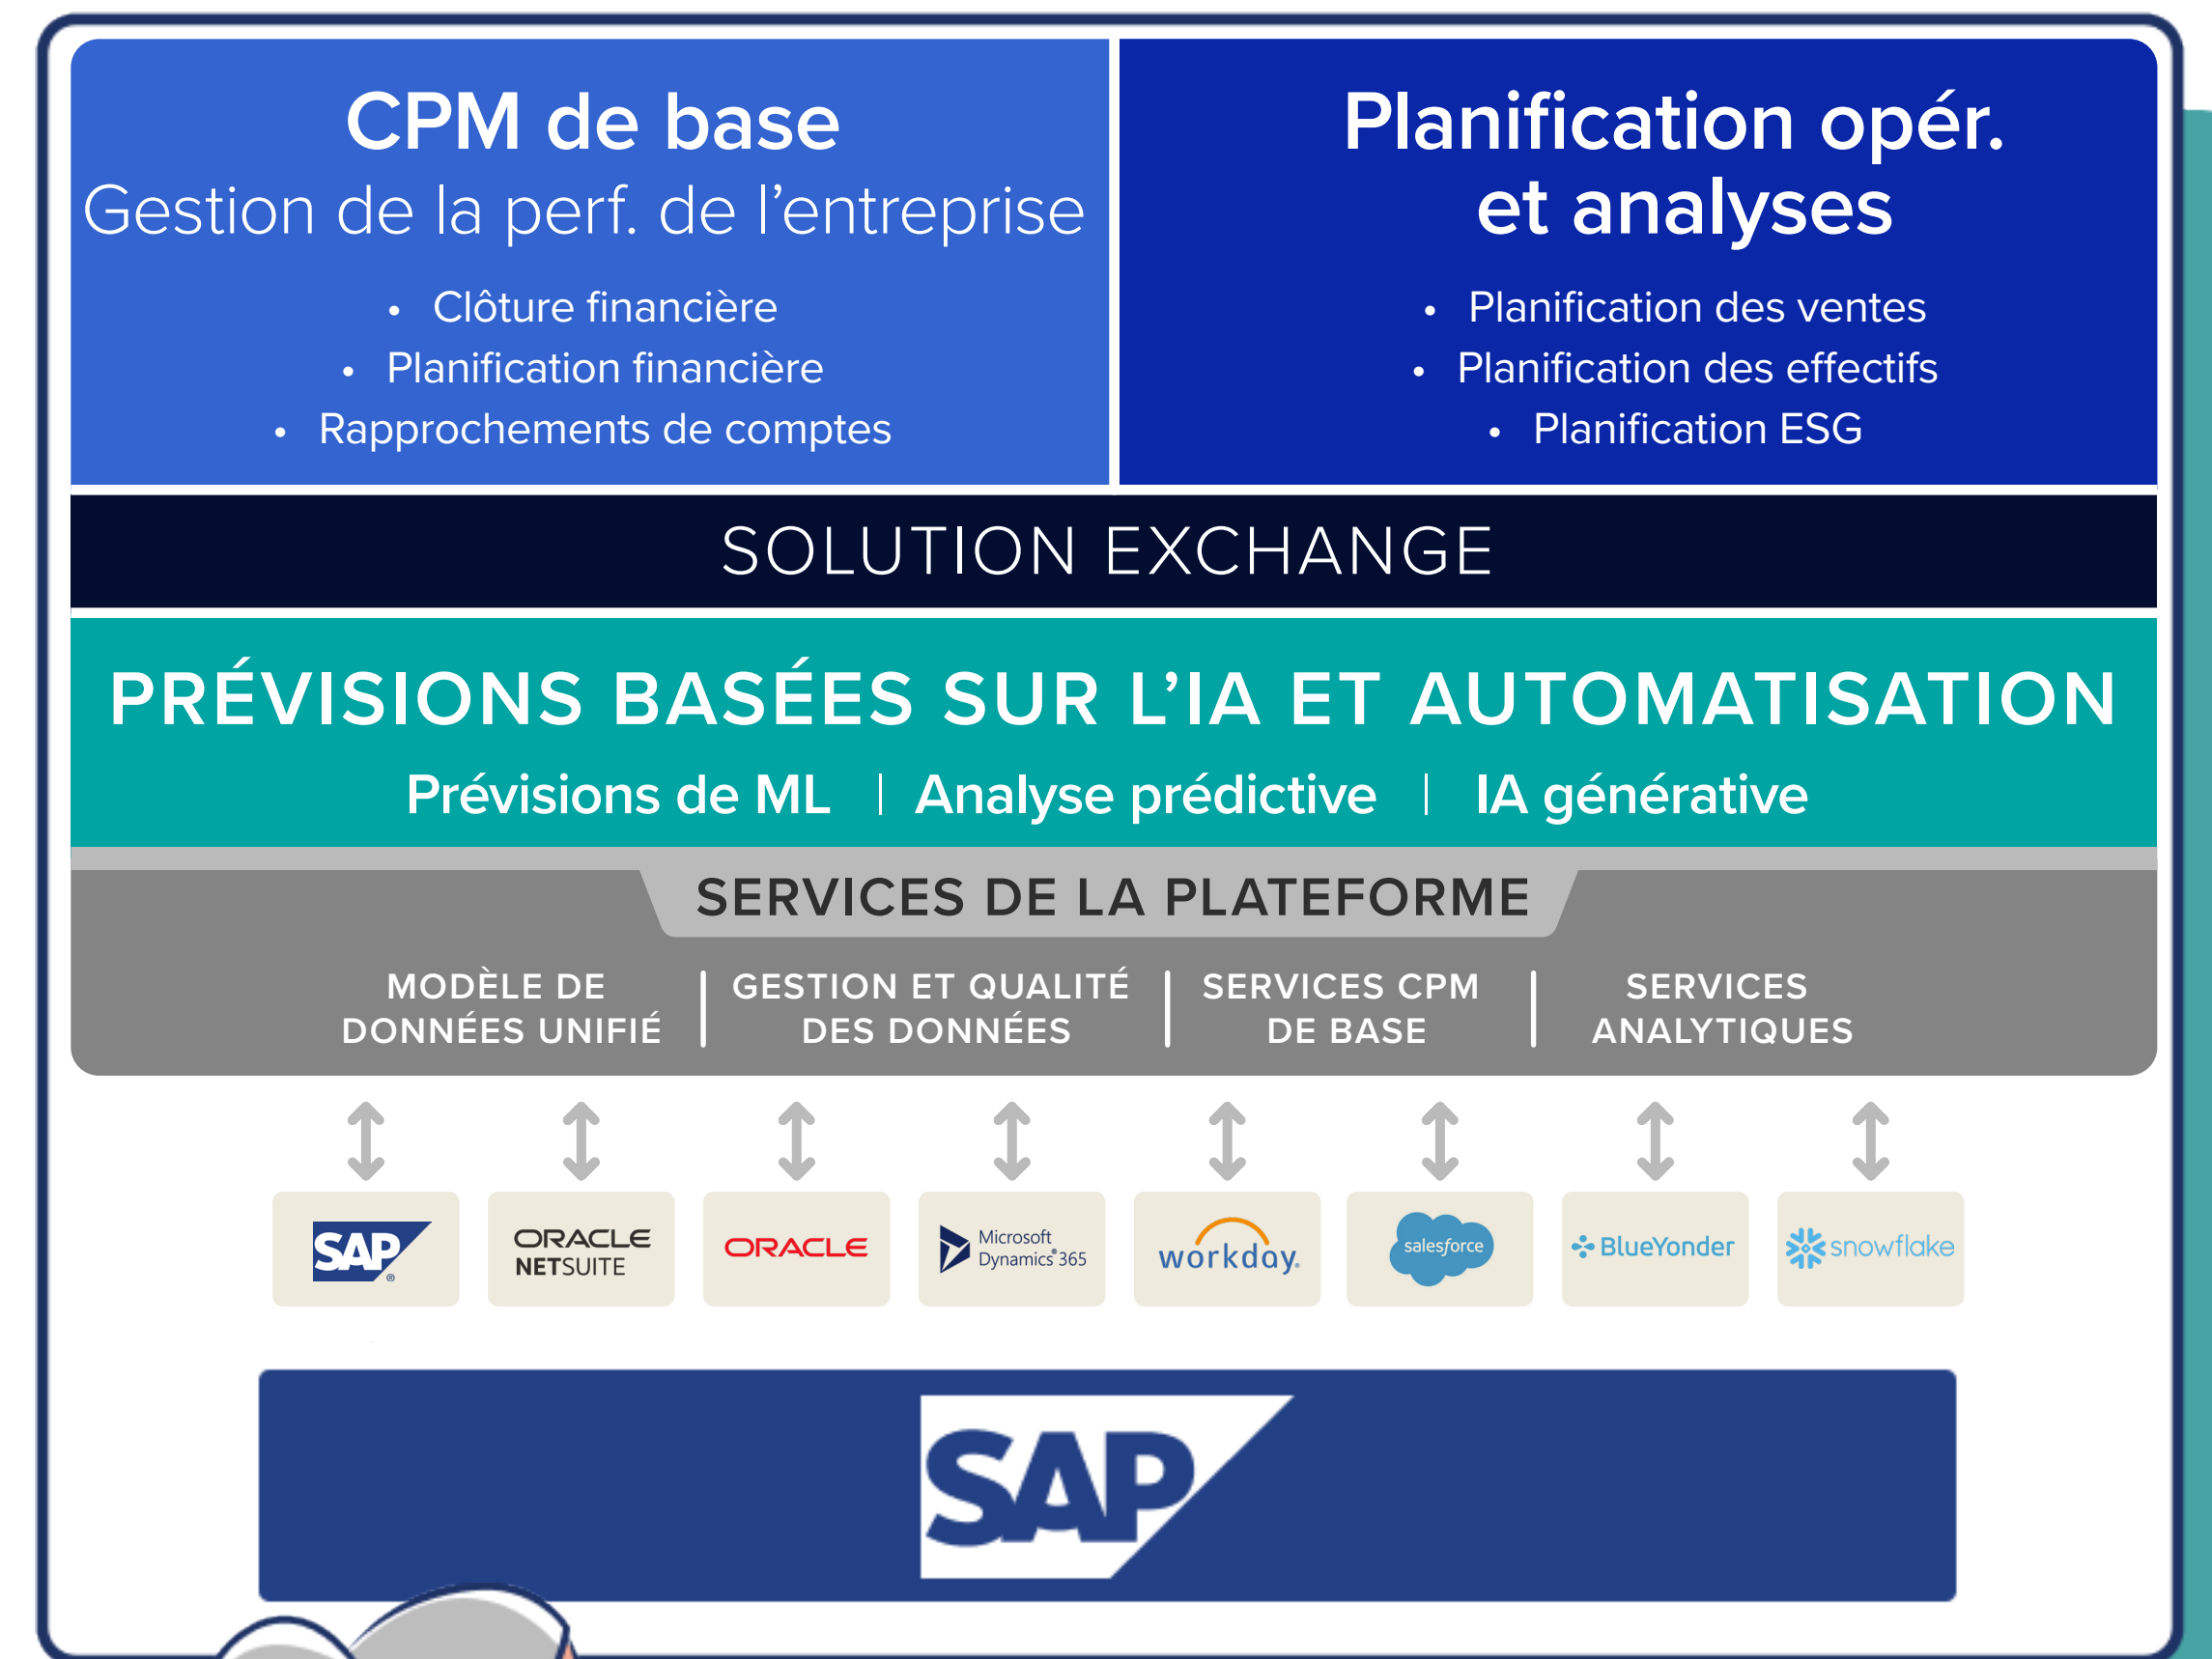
CPM de base
Gestion de la perf. de l'entreprise

• Clôture financière
• Planification financière
• Rapprochements de comptes

Planification opér. et analyses

• Planification des ventes
• Planification des effectifs
• Planification ESG

SOLUTION EXCHANGE

PRÉVISIONS BASÉES SUR L'IA ET AUTOMATISATION

Prévisions de ML | Analyse prédictive | IA générative

SERVICES DE LA PLATEFORME

MODÈLE DE DONNÉES UNIFIÉ | GESTION ET QUALITÉ DES DONNÉES | SERVICES CPM DE BASE | SERVICES ANALYTIQUES

SAP
ORACLE NETSUITE
ORACLE
Microsoft Dynamics 365
workday.
salesforce
BlueYonder
snowflake

SAP